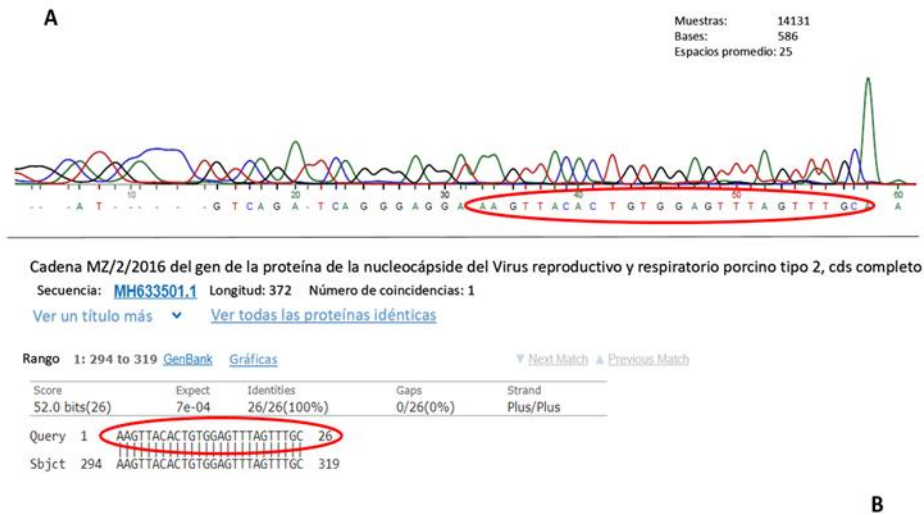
A

Muestras: 14131
Bases: 586
Espacios promedio: 25

10 20 30 40 50 60

- - - A T - - - - - G T C A G A - T C A G G G A G G A A A G T T A C A C T G T G G A G T T T A G T T T G C A A

Cadena MZ/2/2016 del gen de la proteína de la nucleocápside del Virus reproductivo y respiratorio porcino tipo 2, cds completo

Secuencia: MH633501.1 Longitud: 372 Número de coincidencias: 1

Ver un título más Ver todas las proteínas idénticas

Rango 1: 294 to 319 GenBank Gráficas ▼ Next Match ▲ Previous Match

| Score | Expect | Identities | Gaps | Strand |
|---|---|---|---|---|
| 52.0 bits(26) | 7e-04 | 26/26(100%) | 0/26(0%) | Plus/Plus |

Query 1 AAGTTACACTGTGGAGTTTAGTTTGC 26
Sbjct 294 AAGTTACACTGTGGAGTTTAGTTTGC 319

B